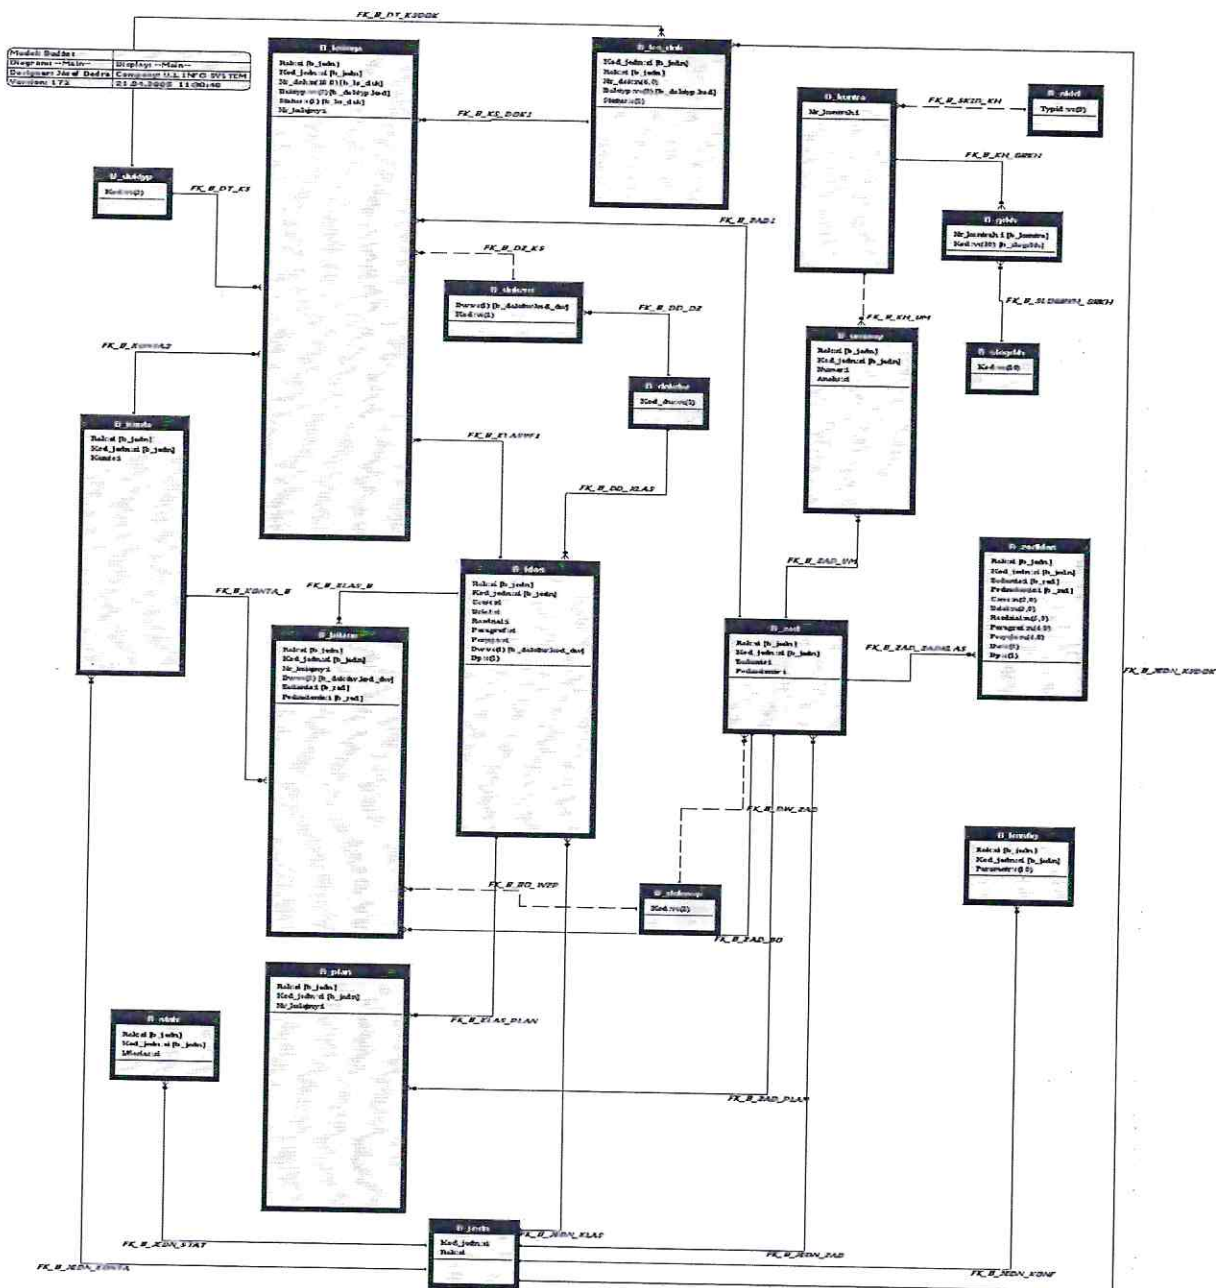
| Model: Budzet | |
|---|---|
| Diagram: --Main-- | Display: --Main-- |
| Designer: Józef Dedra | Company: U.I. INFO SYSTEM |
| Version: 172 | 21.04.2005 11:00:40 |

FK_B_DT_KSDOK

B_ksiegow
Rok:int [b_jedn]
Kod_jednost [b_jedn]
Nr_dokum:int [b_ks_dok]
Dokument [b_doktyp.kod]
Status:int [b_ks_dok]
Nr_ksiegowy:int

B_ks_dok
Kod_jednost [b_jedn]
Rok:int [b_jedn]
Nr_dokum:int
Doktyp:vc(3) [b_doktyp.kod]
Status:int

FK_B_KS_DOK1

B_doktyp
Kod:vc(3)

FK_B_DT_KS

B_kontra
Nr_kontrah:int

B_rodzaj
Typ:vc(3)

FK_B_SKID_KH

FK_B_KH_GRKH

B_grkh
Nr_kontrah:int [b_kontra]
Kod:vc(10) [b_slogrkh]

FK_B_ZAD1

FK_B_DZ_KS

B_dzkowa
Dowod:int [b_dzkolsrkod_dos]
Kod:vc(3)

FK_B_DD_DZ

FK_B_SLOGRKH_GRKH

B_slogrkh
Kod:vc(10)

FK_B_KH_UM

B_umowy
Rok:int [b_jedn]
Kod_jednost [b_jedn]
Numer:int
Analityk

FK_B_KONTA2

B_dzkolsr
Kod_dowou(3)

B_konta
Rok:int [b_jedn]
Kod_jednost [b_jedn]
Konto:int

FK_B_KLASYF1

FK_B_DD_KLAS

FK_B_ZAD_UM

B_zadklas
Rok:int [b_jedn]
Kod_jednost [b_jedn]
Zadanie:int [b_zad]
Podzadanie:int [b_zad]
Czesc:n(2,0)
Dzial:n(5,0)
Rozdzial:n(5,0)
Paragraf:n(4,0)
Pozycja:n(4,0)
Dato:(1)
Dp:(1)

FK_B_KONTA_B

FK_B_KLAS_B

B_klas
Rok:int [b_jedn]
Kod_jednost [b_jedn]
Czesc:int
Dzial:int
Rozdzial:int
Paragraf:int
Pozycja:int
Dowod:(1) [b_dzkolsrkod_dos]
Dp:(1)

B_zad
Rok:int [b_jedn]
Kod_jednost [b_jedn]
Zadanie:int
Podzadanie:int

FK_B_ZAD_ZADKLAS

FK_B_JEDN_KSDOK

B_bilans
Rok:int [b_jedn]
Kod_jednost [b_jedn]
Nr_ksiegowy:int
Dowod:(1) [b_dzkolsrkod_dos]
Zadanie:int [b_zad]
Podzadanie:int [b_zad]

FK_B_DW_ZAD

B_konfig
Rok:int [b_jedn]
Kod_jednost [b_jedn]
Parametr:n(1,0)

FK_B_BO_WZP

B_dzkowsp
Kod:vc(3)

FK_B_ZAD_BO

B_plan
Rok:int [b_jedn]
Kod_jednost [b_jedn]
Nr_ksiegowy:int

B_stale
Rok:int [b_jedn]
Kod_jednost [b_jedn]
Wartosc:int

FK_B_KLAS_PLAN

FK_B_ZAD_PLAN

B_jedn
Kod_jednost
Rok:int

FK_B_JEDN_KLAS

FK_B_JEDN_STAT

FK_B_JEDN_ZAD

FK_B_JEDN_KONTA

FK_B_JEDN_KONF